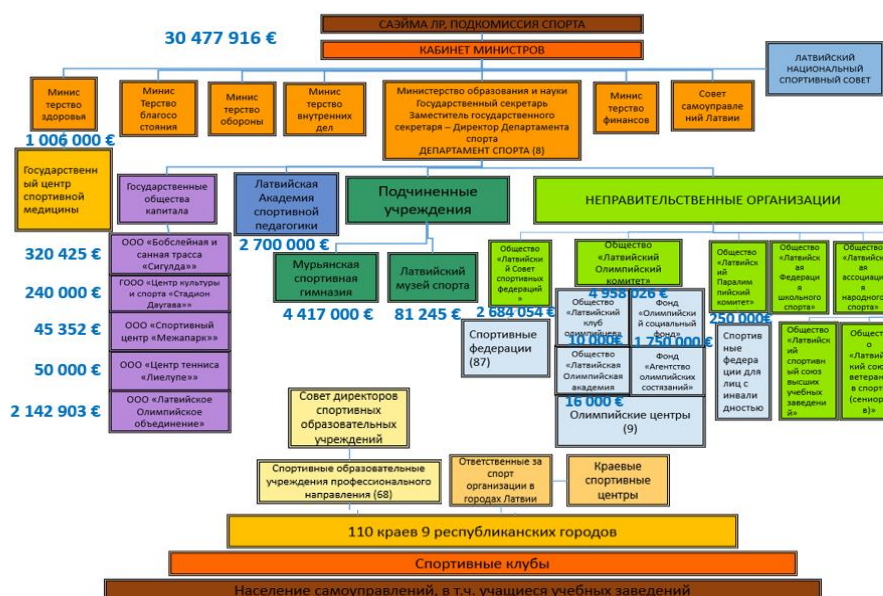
САЭЙМА ЛР, ПОДКОМИССИЯ СПОРТА

30 477 916 €

КАБИНЕТ МИНИСТРОВ

ЛАТВИЙСКИЙ НАЦИОНАЛЬНЫЙ СПОРТИВНЫЙ СОВЕТ

Министерство здоровья

Министерство благосостояния

Министерство обороны

Министерство внутренних дел

Министерство образования и науки Государственный секретарь Заместитель государственного секретаря – Директор Департамента спорта ДЕПАРТАМЕНТ СПОРТА (8)

Министерство финансов

Совет самоуправлений Латвии

1 006 000 €

Государственный центр спортивной медицины

Государственные общества капитала

Латвийская Академия спортивной педагогики

Подчиненные учреждения

НЕПРАВИТЕЛЬСТВЕННЫЕ ОРГАНИЗАЦИИ

320 425 €

ООО «Бобслейная и санная трасса «Сигулда»»

2 700 000 €

240 000 €

ГООО «Центр культуры и спорта «Стадион Даугава»»

Мурьянская спортивная гимназия

Латвийский музей спорта

Общество «Латвийский Совет спортивных федераций»

Общество «Латвийский Олимпийский комитет»

Общество «Латвийский Паралимпийский комитет»

Общество «Латвийская Федерация школьного спорта»

Общество «Латвийская ассоциация народного спорта»

45 352 €

ООО «Спортивный центр «Межапарк»»

4 417 000 €

81 245 €

2 684 054 €

4 958 026 €

Общество «Латвийский клуб олимпийцев»

Фонд «Олимпийский социальный фонд»

250 000€

Спортивные федерации (87)

10 000€

1 750 000€

Спортивные федерации для лиц с инвалидностью

Общество «Латвийский спортивный союз высших учебных заведений»

Общество «Латвийский союз ветеранов спорта (сениоров)»

50 000 €

ООО «Центр тенниса «Лиелупе»»

Общество «Латвийская Олимпийская академия

Фонд «Агентство олимпийских состязаний»

2 142 903 €

ООО «Латвийское Олимпийское объединение»

16 000 €

Олимпийские центры (9)

Совет директоров спортивных образовательных учреждений

Спортивные образовательные учреждения профессионального направления (68)

Ответственные за спорт организации в городах Латвии

Краевые спортивные центры

110 краев 9 республиканских городов

Спортивные клубы

Население самоуправлений, в т.ч. учащиеся учебных заведений